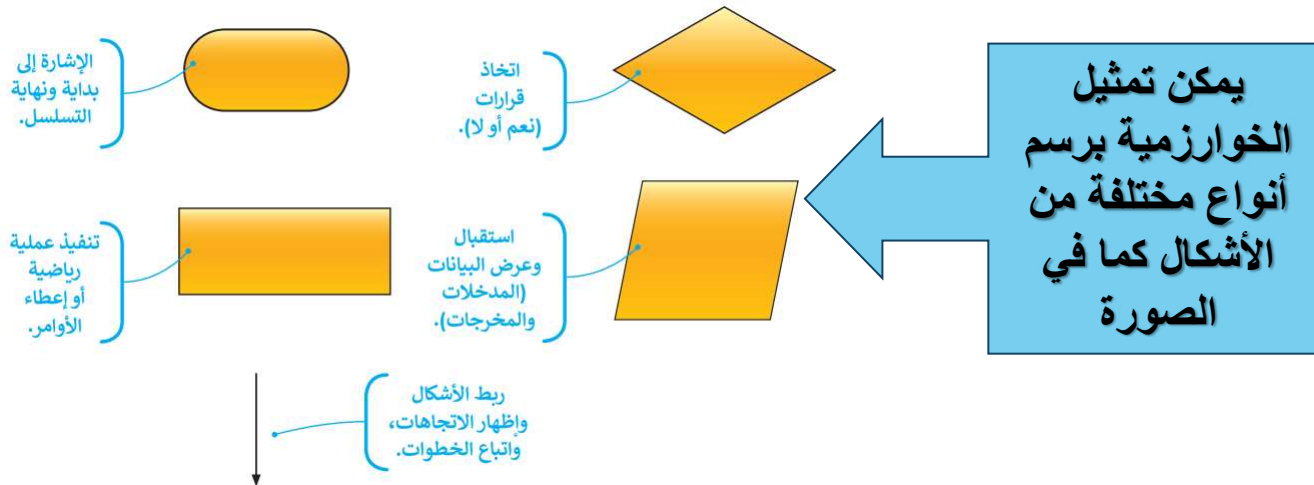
يمكن تمثيل الخوارزمية برسم أنواع مختلفة من الأشكال كما في الصورة

اتخاذ قرارات (نعم أو لا).

الإشارة إلى بداية ونهاية التسلسل.

استقبال وعرض البيانات (المدخلات والمخرجات).

تنفيذ عملية رياضية أو إعطاء الأوامر.

ربط الأشكال وإظهار الاتجاهات، واتباع الخطوات.